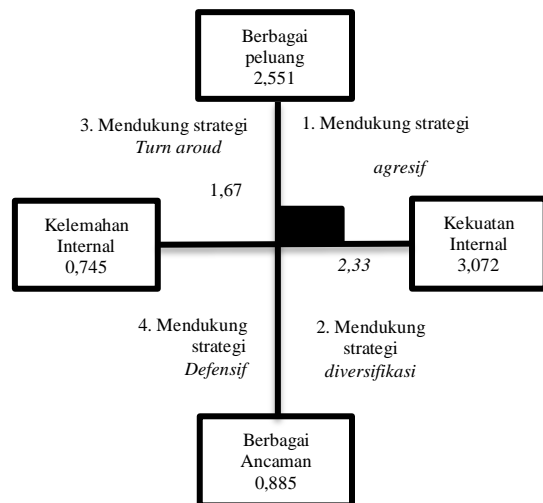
Berbagai peluang
2,551

3. Mendukung strategi
*Turn aroud*

1. Mendukung strategi

*agresif*

1,67

Kelemahan Internal
0,745

Kekuatan Internal
3,072

*2,33*

4. Mendukung strategi
*Defensif*

2. Mendukung strategi
*diversifikasi*

Berbagai Ancaman
0,885